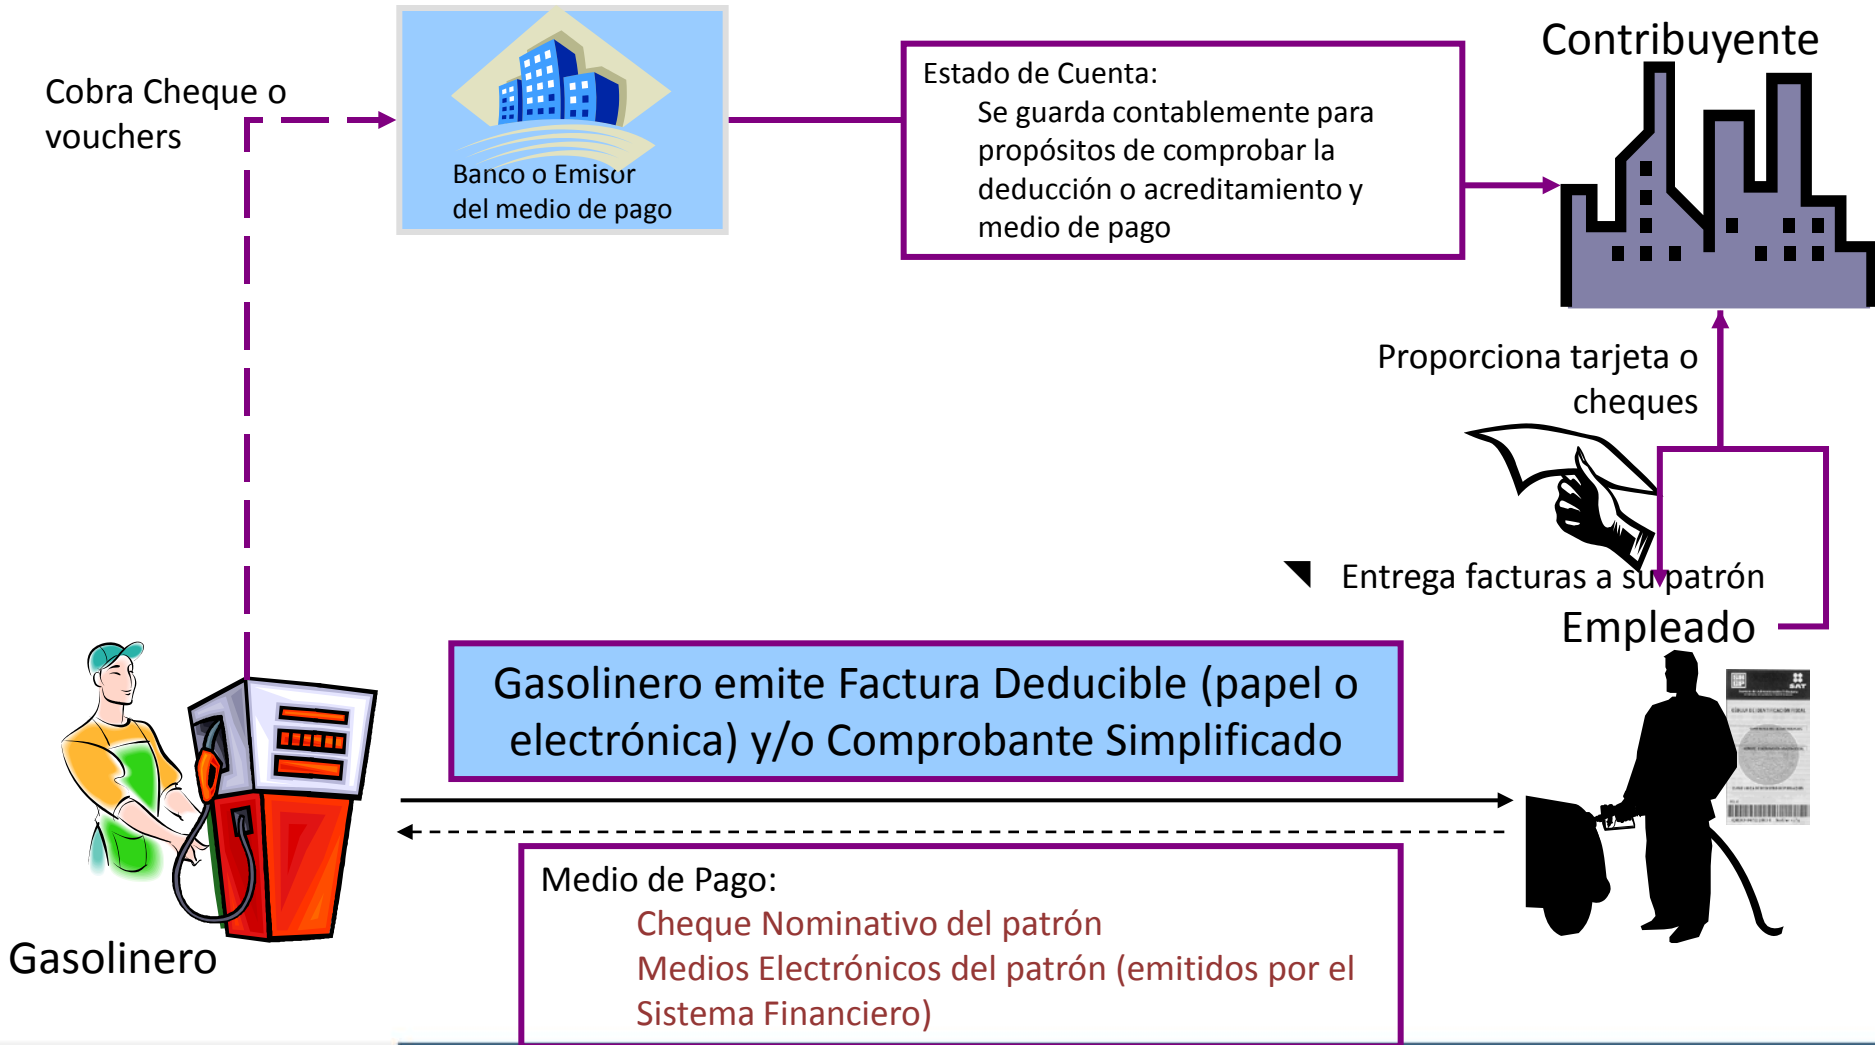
Cobra Cheque o vouchers

Banco o Emisor del medio de pago

Estado de Cuenta:
Se guarda contablemente para propósitos de comprobar la deducción o acreditamiento y medio de pago

Contribuyente

Proporciona tarjeta o cheques

Entrega facturas a su patrón

Empleado

Gasolinero emite Factura Deducible (papel o electrónica) y/o Comprobante Simplificado

Gasolinero

Medio de Pago:
Cheque Nominativo del patrón
Medios Electrónicos del patrón (emitidos por el Sistema Financiero)